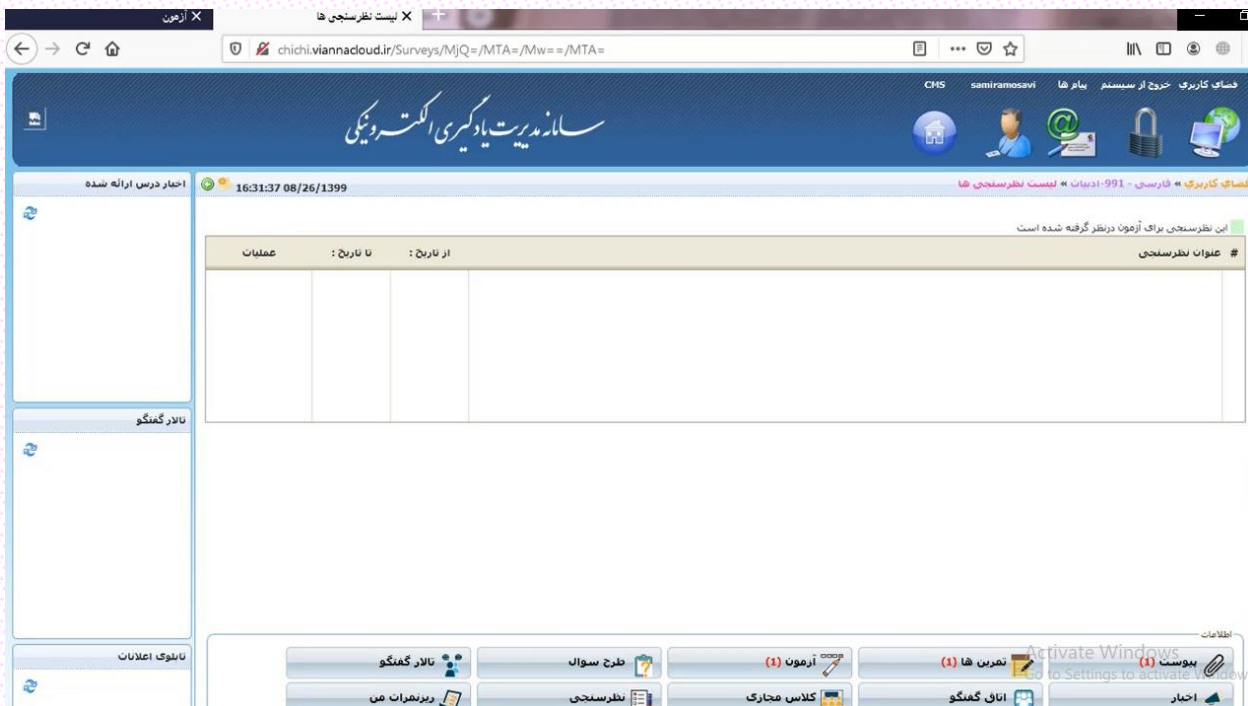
آزمون ×
لیست نظرسنجی ها ×
chichi.viannacloud.ir/Surveys/MjQ=/MTA=/Mw==/MTA=

فضای کاربری خروج از سیستم پیام ها samiramosavi CMS
سامانه مدیریت یادگیری الکترونیکی

فضای کاربری » فارسی - 991-ادبیات » لیست نظرسنجی ها
16:31:37 08/26/1399

اخبار درس ارائه شده

این نظرسنجی برای آزمون درنظر گرفته شده است

| # | عنوان نظرسنجی | از تاریخ : | تا تاریخ : | عملیات |
|---|---|---|---|---|
| | | | | |

تالار گفتگو

تابلوی اعلانات

اطلاعات
پیوست (1) | تمرین ها (1) | آزمون (1) | طرح سوال | تالار گفتگو
اخبار | اتاق گفتگو | کلاس مجازی | نظرسنجی | ریزنمرات من

Activate Windows
Go to Settings to activate Windows.